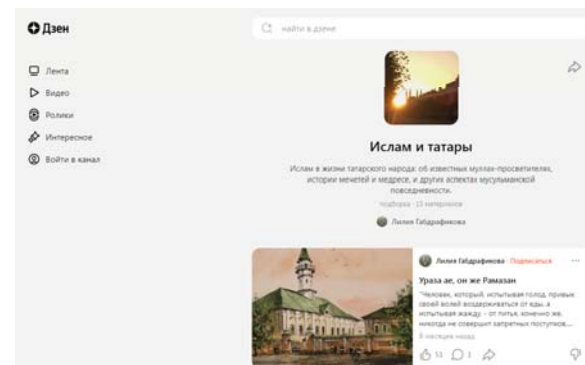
Дзен

Лента
Видео
Ролики
Интересное
Войти в канал

Найти в дзене

Ислам и татары

Ислам в жизни татарского народа: об известных муллах-просветителях, истории мечетей и медресе, и других аспектах мусульманской повседневности.

подборка · 13 материалов

Лилия Габдрафикова

Лилия Габдрафикова · Подписаться

Ураза ае, он же Рамазан

"Человек, который, испытывая голод, привык своей волей воздерживаться от еды, а испытывая жажду – от питья, конечно же, никогда не совершит запретных поступков...

8 месяцев назад

51 1